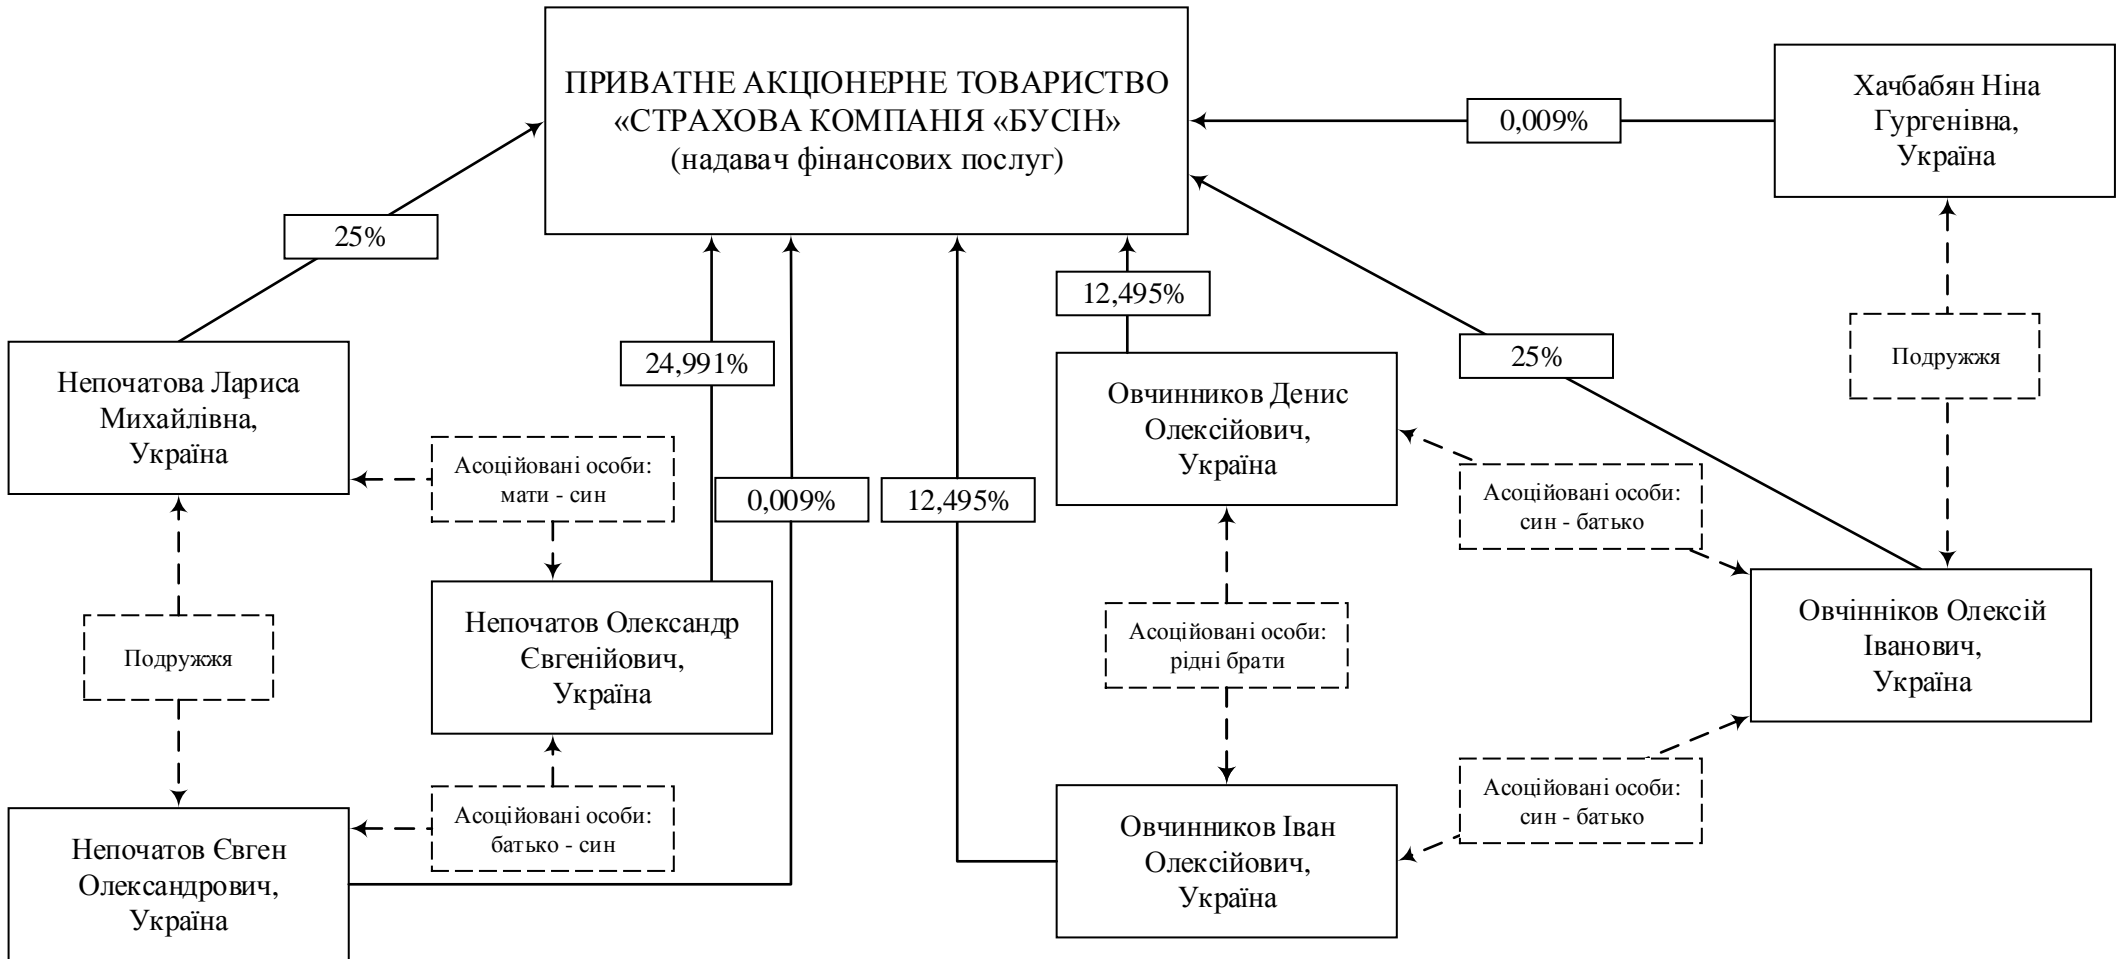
ПРИВАТНЕ АКЦІОНЕРНЕ ТОВАРИСТВО «СТРАХОВА КОМПАНІЯ «БУСІН» (надавач фінансових послуг)

0,009%

Хачбабян Ніна Гургенівна, Україна

25%

24,991%

12,495%

25%

Подружжя

Непочатова Лариса Михайлівна, Україна

Асоційовані особи: мати - син

0,009%

12,495%

Овчинников Денис Олексійович, Україна

Асоційовані особи: син - батько

Подружжя

Непочатов Олександр Євгенійович, Україна

Асоційовані особи: рідні брати

Овчінніков Олексій Іванович, Україна

Асоційовані особи: батько - син

Асоційовані особи: син - батько

Непочатов Євген Олександрович, Україна

Овчинников Іван Олексійович, Україна